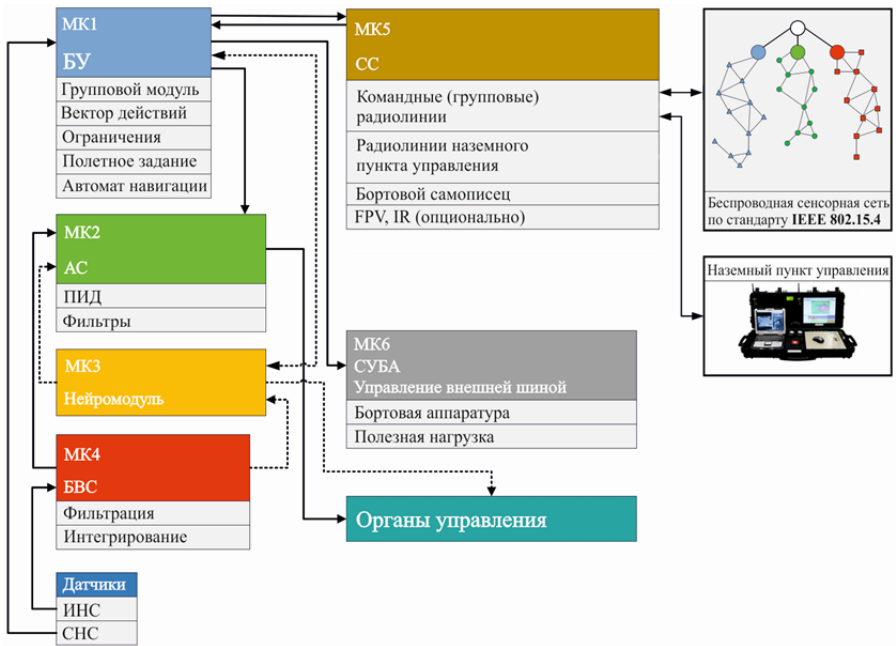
МК1
БУ
Групповой модуль
Вектор действий
Ограничения
Полетное задание
Автомат навигации

МК5
СС
Командные (групповые) радиолинии
Радиолинии наземного пункта управления
Бортовой самописец
FPV, IR (опционально)

Беспроводная сенсорная сеть по стандарту IEEE 802.15.4

Наземный пункт управления

МК2
АС
ПИД
Фильтры

МК6
СУБА
Управление внешней шиной
Бортовая аппаратура
Полезная нагрузка

МК3
Нейромодуль

МК4
БВС
Фильтрация
Интегрирование

Органы управления

Датчики
ИНС
СНС